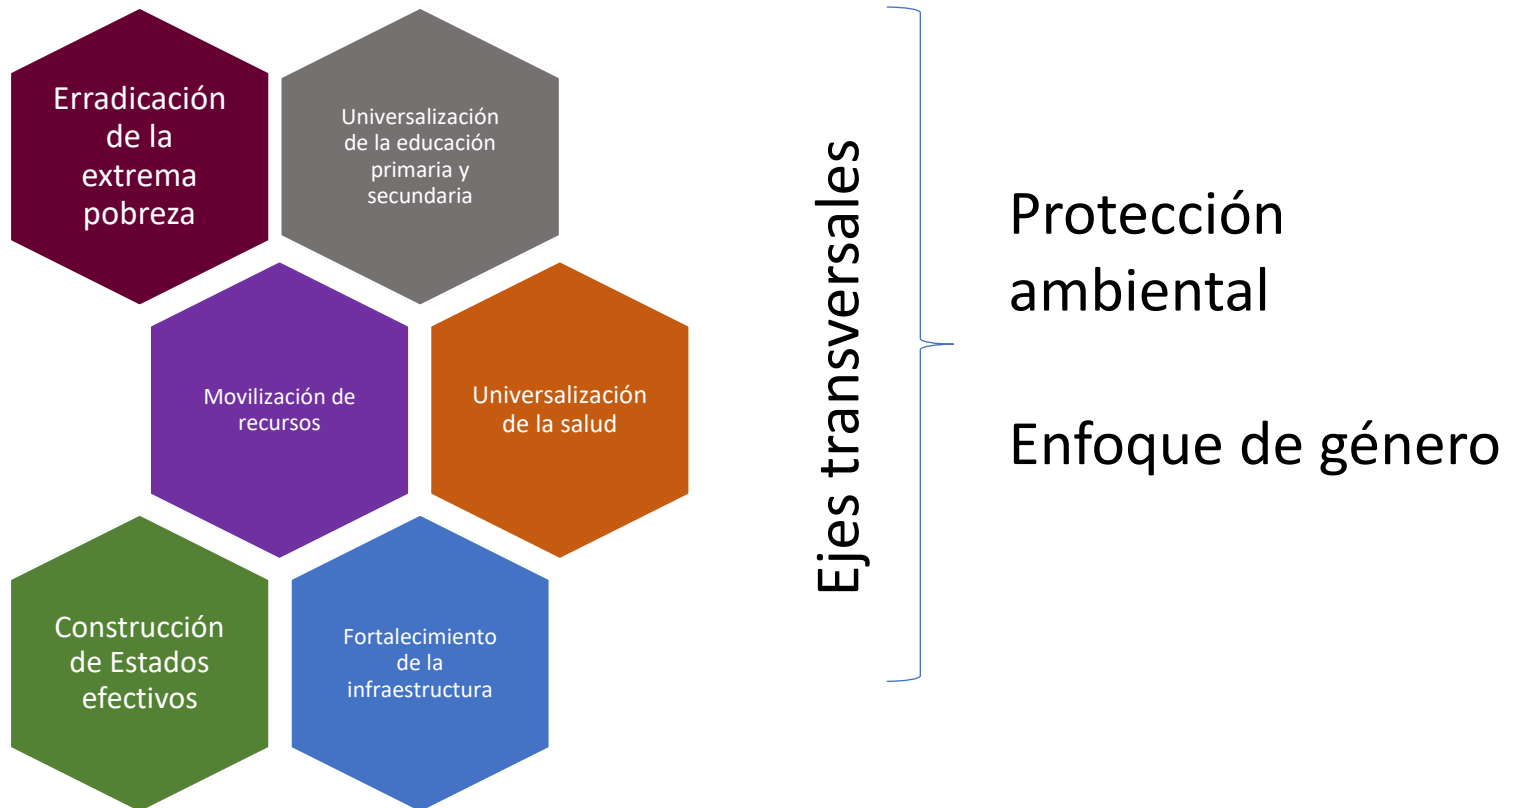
Erradicación de la extrema pobreza

Universalización de la educación primaria y secundaria

Movilización de recursos

Universalización de la salud

Construcción de Estados efectivos

Fortalecimiento de la infraestructura

Ejes transversales

Protección ambiental

Enfoque de género